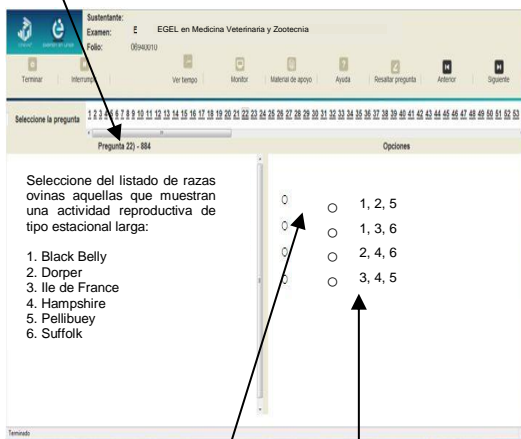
Sustentante:
Examen: E EGEL en Medicina Veterinaria y Zootecnia
Folio: 06940010

Terminar
Interrumpir
Ver tiempo
Monitor
Material de apoyo
Ayuda
Resaltar pregunta
Anterior
Siguiente

Seleccione la pregunta 1 2 3 4 5 6 7 8 9 10 11 12 13 14 15 16 17 18 19 20 21 22 23 24 25 26 27 28 29 30 31 32 33 34 35 36 37 38 39 40 41 42 43 44 45 46 47 48 49 50 51 52 53

Pregunta 22) - 884

Opciones

Seleccione del listado de razas ovinas aquellas que muestran una actividad reproductiva de tipo estacional larga:

1. Black Belly
2. Dorper
3. Ile de France
4. Hampshire
5. Pellibuey
6. Suffolk

1, 2, 5
1, 3, 6
2, 4, 6
3, 4, 5

Terminado